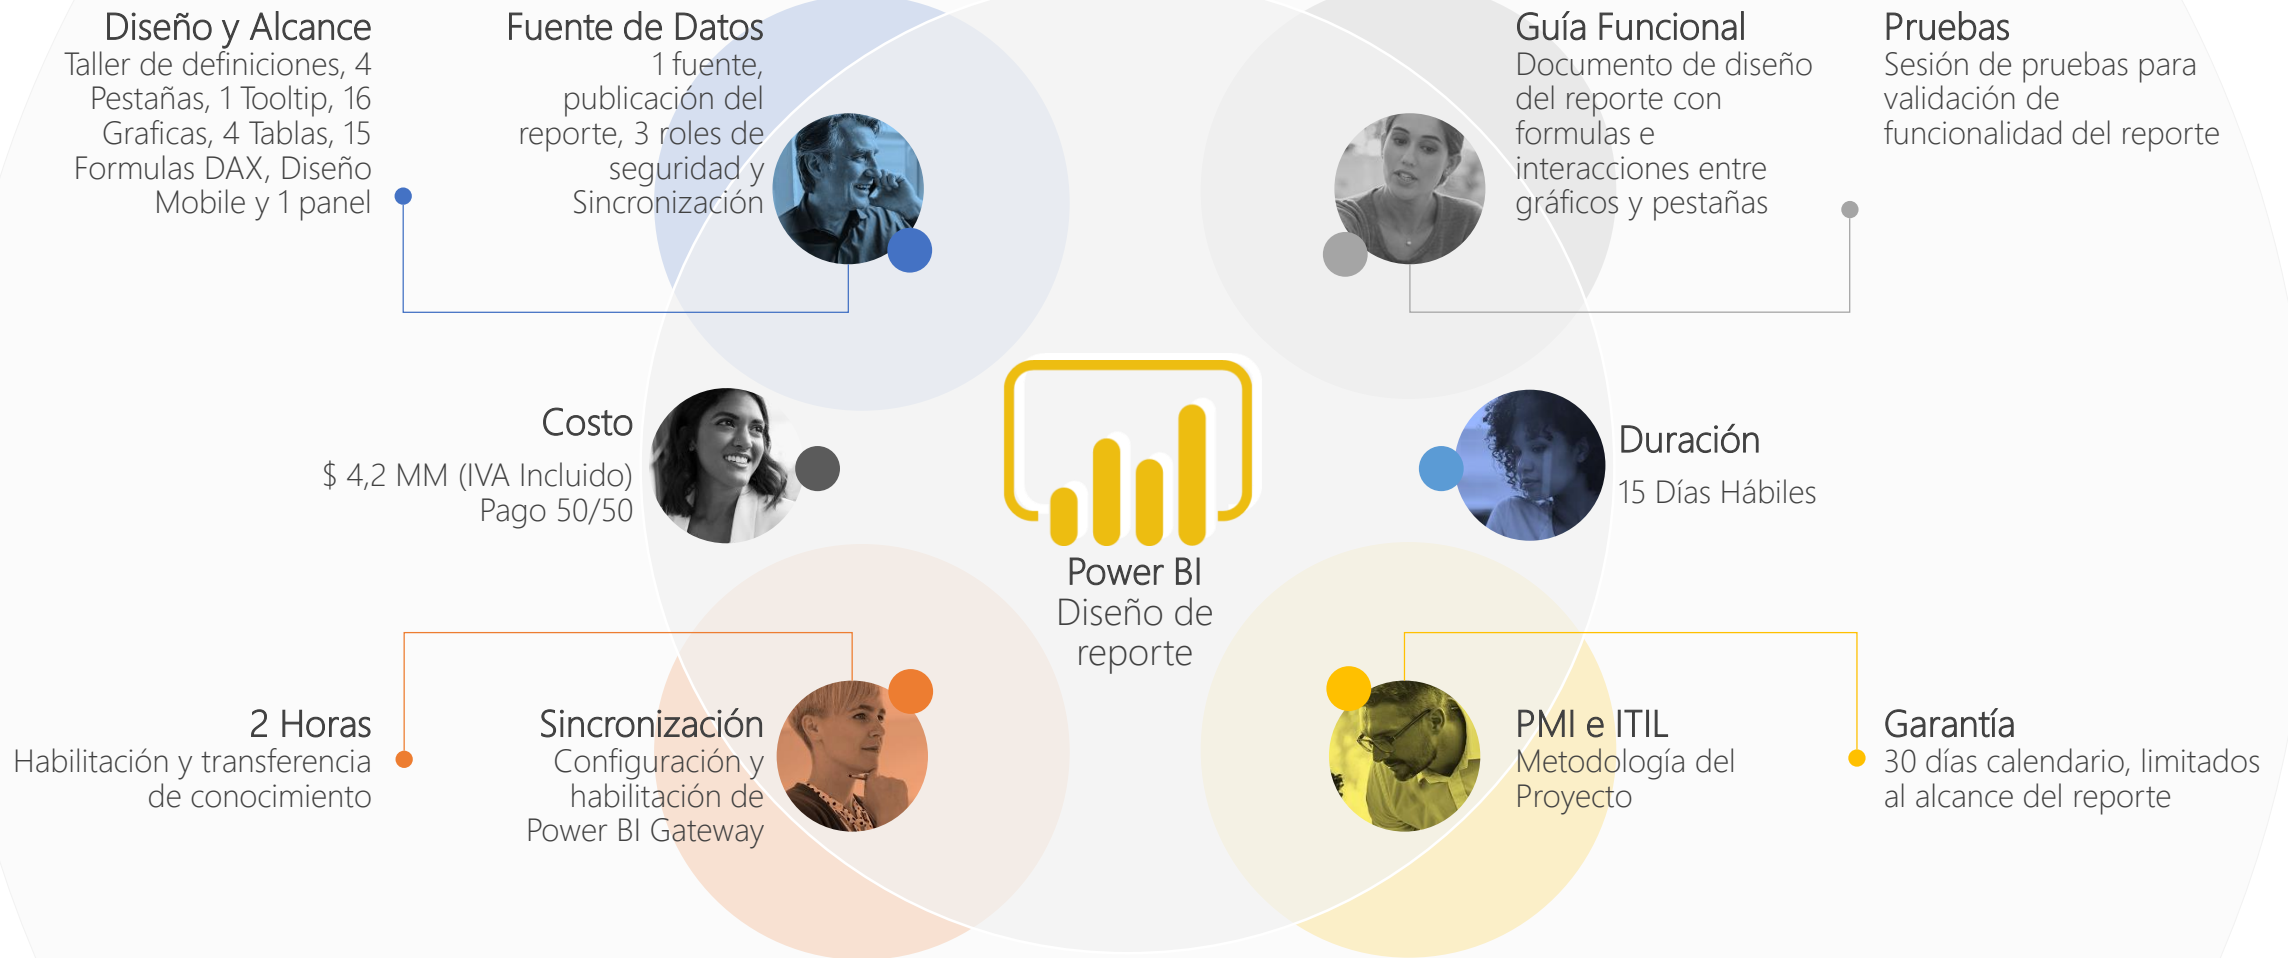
Diseño y Alcance
Taller de definiciones, 4 Pestañas, 1 Tooltip, 16 Graficas, 4 Tablas, 15 Formulas DAX, Diseño Mobile y 1 panel

Fuente de Datos
1 fuente, publicación del reporte, 3 roles de seguridad y Sincronización

Guía Funcional
Documento de diseño del reporte con formulas e interacciones entre gráficos y pestañas

Pruebas
Sesión de pruebas para validación de funcionalidad del reporte

Costo
$ 4,2 MM (IVA Incluido)
Pago 50/50

Power BI
Diseño de reporte

Duración
15 Días Hábiles

2 Horas
Habilitación y transferencia de conocimiento

Sincronización
Configuración y habilitación de Power BI Gateway

PMI e ITIL
Metodología del Proyecto

Garantía
30 días calendario, limitados al alcance del reporte